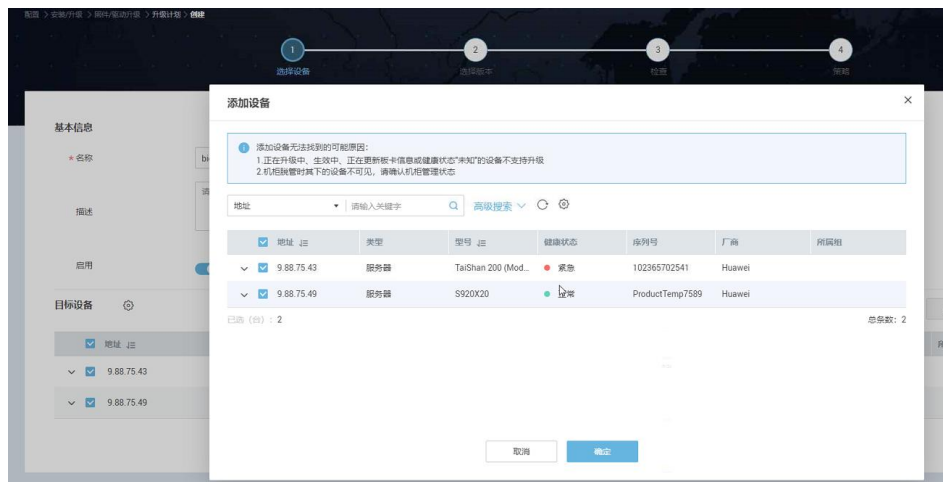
配置 > 安装/升级 > 固件/驱动升级 > 升级计划 > 创建

1 选择设备
2 选择版本
3 检查
4 策略

基本信息
* 名称 bi
描述
启用

目标设备

| | 地址 |
|---|---|
| | 9.88.75.43 |
| | 9.88.75.49 |

添加设备

添加设备无法找到的可能原因：
1.正在升级中、生效中、正在更新板卡信息或健康状态"未知"的设备不支持升级
2.机柜脱管时其下的设备不可见，请确认机柜管理状态

地址 ▾ 请输入关键字 高级搜索

| 地址 | 类型 | 型号 | 健康状态 | 序列号 | 厂商 | 所属组 |
|---|---|---|---|---|---|---|
| 9.88.75.43 | 服务器 | TaiShan 200 (Mod... | 紧急 | 102365702541 | Huawei | |
| 9.88.75.49 | 服务器 | S920X20 | 正常 | ProductTemp7589 | Huawei | |

已选（台）：2
总条数：2

取消 确定